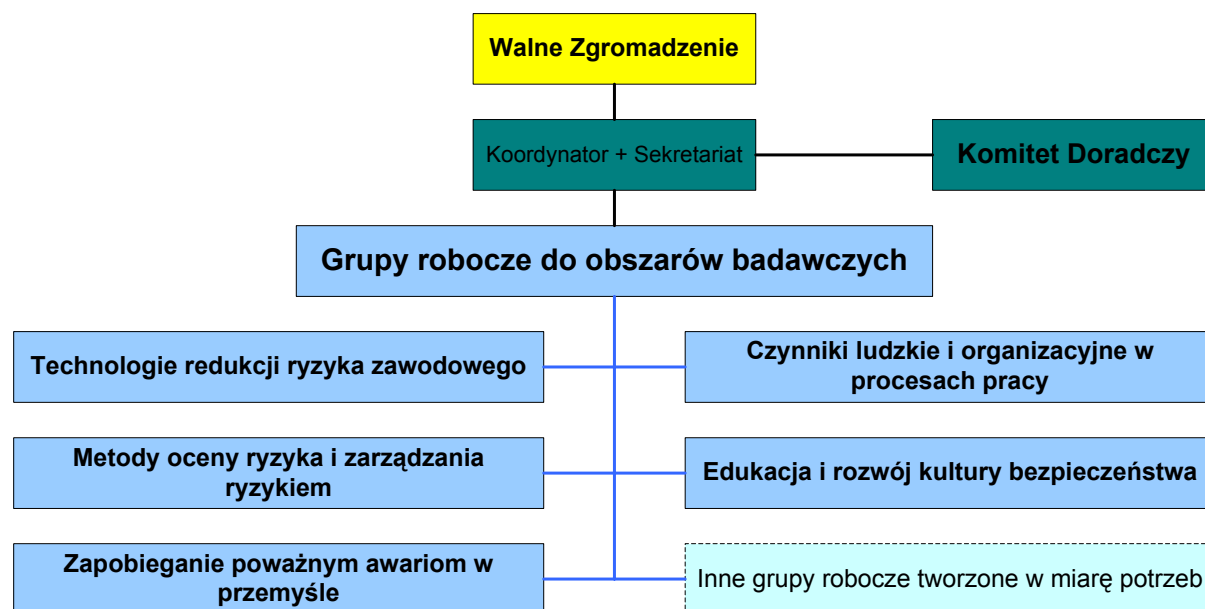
Walne Zgromadzenie

Koordynator + Sekretariat

Komitet Doradczy

Grupy robocze do obszarów badawczych

Technologie redukcji ryzyka zawodowego

Czynniki ludzkie i organizacyjne w procesach pracy

Metody oceny ryzyka i zarządzania ryzykiem

Edukacja i rozwój kultury bezpieczeństwa

Zapobieganie poważnym awariom w przemyśle

Inne grupy robocze tworzone w miarę potrzeb